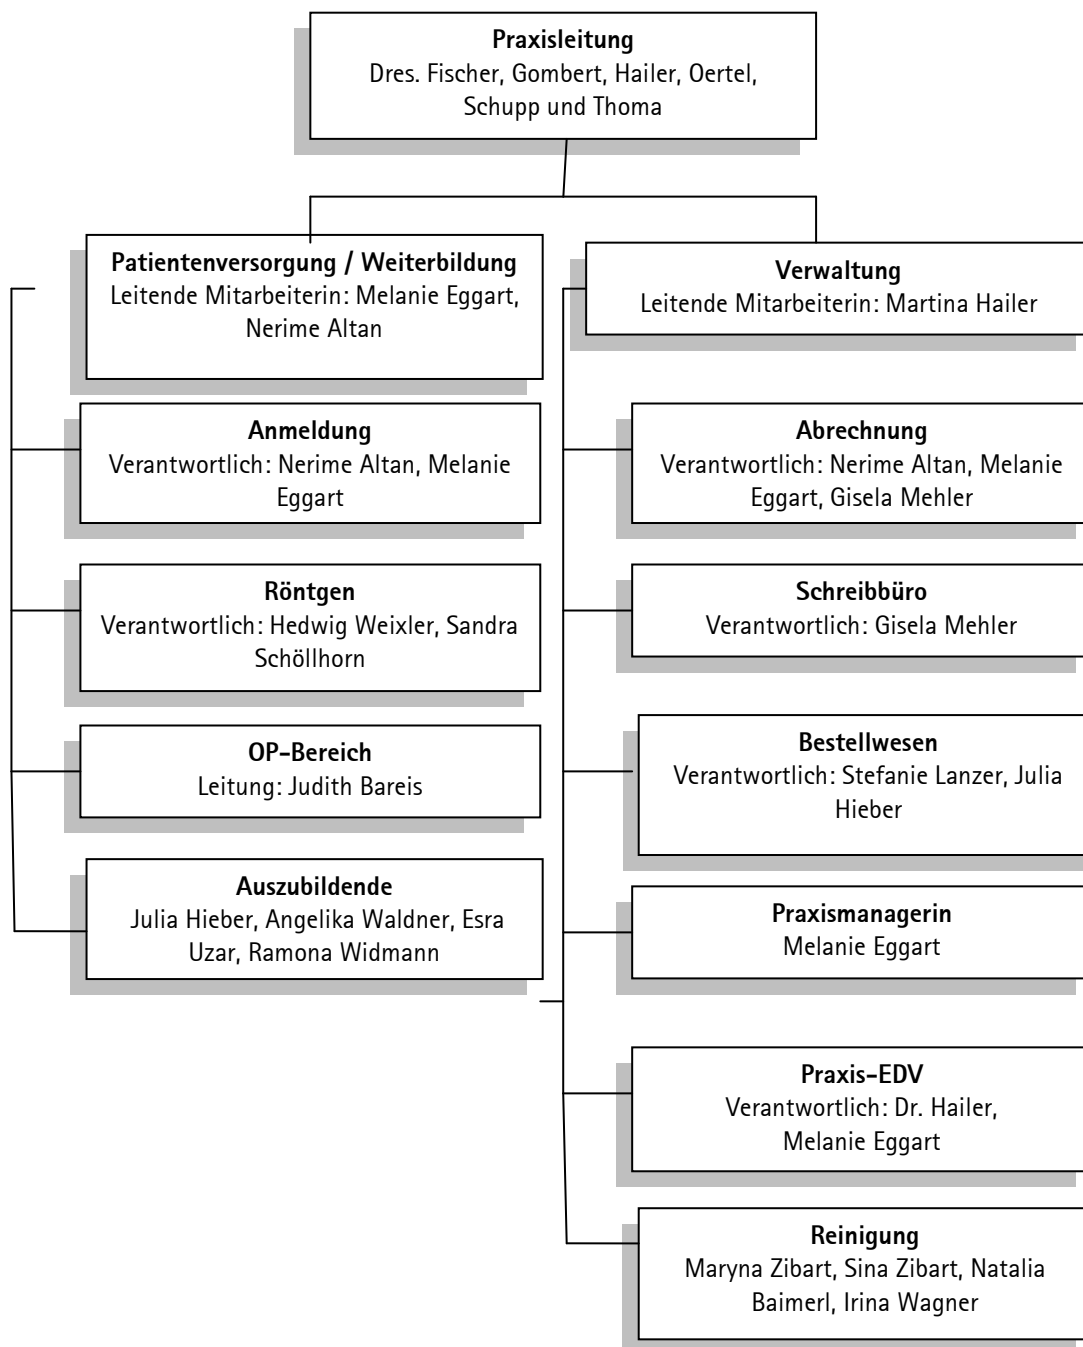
Praxisleitung
Dres. Fischer, Gombert, Hailer, Oertel, Schupp und Thoma

Patientenversorgung / Weiterbildung
Leitende Mitarbeiterin: Melanie Eggart, Nerime Altan

Anmeldung
Verantwortlich: Nerime Altan, Melanie Eggart

Röntgen
Verantwortlich: Hedwig Weixler, Sandra Schöllhorn

OP-Bereich
Leitung: Judith Bareis

Auszubildende
Julia Hieber, Angelika Waldner, Esra Uzar, Ramona Widmann

Verwaltung
Leitende Mitarbeiterin: Martina Hailer

Abrechnung
Verantwortlich: Nerime Altan, Melanie Eggart, Gisela Mehler

Schreibbüro
Verantwortlich: Gisela Mehler

Bestellwesen
Verantwortlich: Stefanie Lanzer, Julia Hieber

Praxismanagerin
Melanie Eggart

Praxis-EDV
Verantwortlich: Dr. Hailer, Melanie Eggart

Reinigung
Maryna Zibart, Sina Zibart, Natalia Baimerl, Irina Wagner